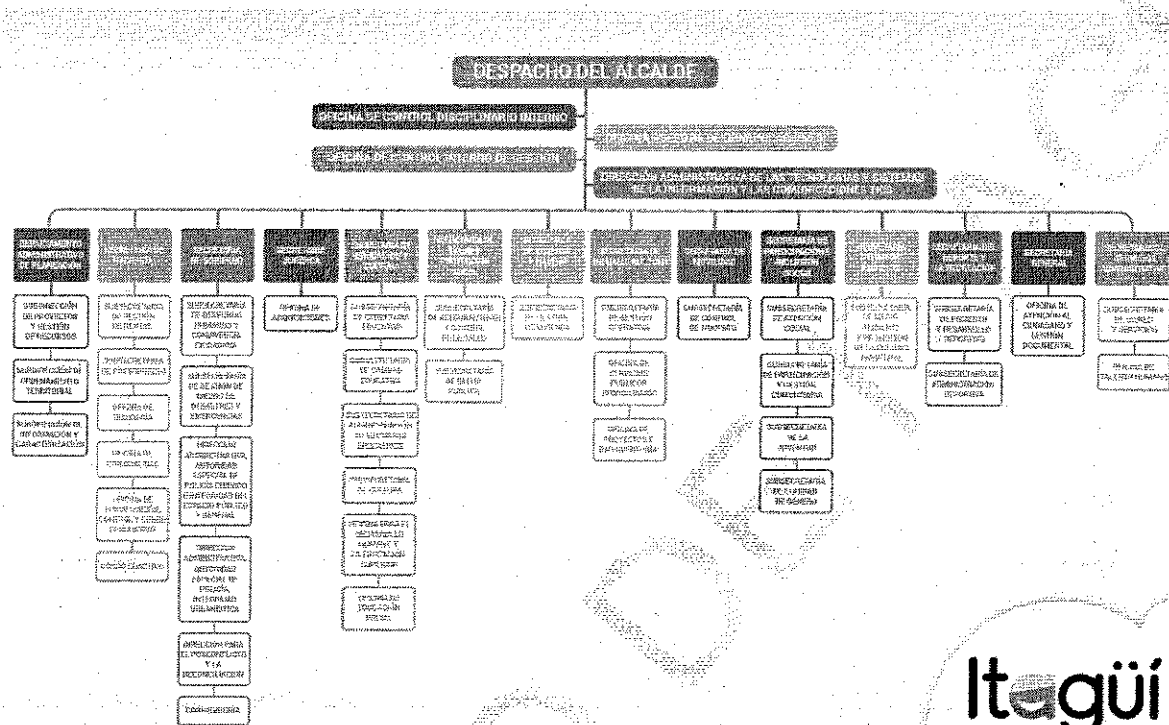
DESPACHO DEL ALCALDE

OFICINA DE CONTROL DISCIPLINARIO INTERNO

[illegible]

OFICINA DE CONTROL INTERNO DE GESTIÓN

DIRECCIÓN ADMINISTRATIVA DE LAS TECNOLOGÍAS Y SISTEMAS DE LA INFORMACIÓN Y LAS COMUNICACIONES - TICS

DEPARTAMENTO ADMINISTRATIVO DE PLANEACIÓN

SUBDIRECCIÓN DE PROYECTOS Y GESTIÓN OPERACIONES

SUBDIRECCIÓN DE ORDENAMIENTO TERRITORIAL

Subdirección de información y caracterización

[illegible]

SUBSECRETARÍA DE GESTIÓN DE RENTAS

SUBSECRETARÍA DE PRESUPUESTO

OFICINA DE TESORERÍA

OFICINA DE CONTABILIDAD

OFICINA DE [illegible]

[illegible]

SECRETARÍA DE GOBIERNO

SUBSECRETARÍA DE GOBIERNO, INSPECCIÓN Y CONVIVENCIA CIUDADANA

SUBSECRETARÍA DE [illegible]

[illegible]

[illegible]

DIRECCIÓN PARA EL POSCONFLICTO Y LA RECONCILIACIÓN

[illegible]

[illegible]

OFICINA DE ADQUISICIONES

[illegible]

SUBSECRETARÍA DE COBERTURA EDUCATIVA

SUBSECRETARÍA DE CALIDAD EDUCATIVA

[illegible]

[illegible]

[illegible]

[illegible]

SUBSECRETARÍA DE ASEGURAMIENTO Y CONTROL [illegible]

SUBSECRETARÍA DE SALUD PÚBLICA

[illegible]

SUBSECRETARÍA DE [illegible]

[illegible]

SUBSECRETARÍA DE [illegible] CONTRATOS

OFICINA DE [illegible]

OFICINA DE PROYECTOS Y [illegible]

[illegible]

SUBSECRETARÍA DE CONTROL DE TRÁNSITO

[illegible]

SUBSECRETARÍA DE ATENCIÓN SOCIAL

SUBSECRETARÍA DE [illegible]

SUBSECRETARÍA DE LA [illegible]

SUBSECRETARÍA DE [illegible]

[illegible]

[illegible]

SUBSECRETARÍA DE FOMENTO Y DESARROLLO DEPORTIVO

SUBSECRETARÍA DE ADMINISTRACIÓN DEPORTIVA

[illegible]

OFICINA DE ATENCIÓN AL CIUDADANO Y GESTIÓN DOCUMENTAL

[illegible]

SUBSECRETARÍA DE BIENES Y SERVICIOS

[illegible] TALENTO HUMANO

Itagüí